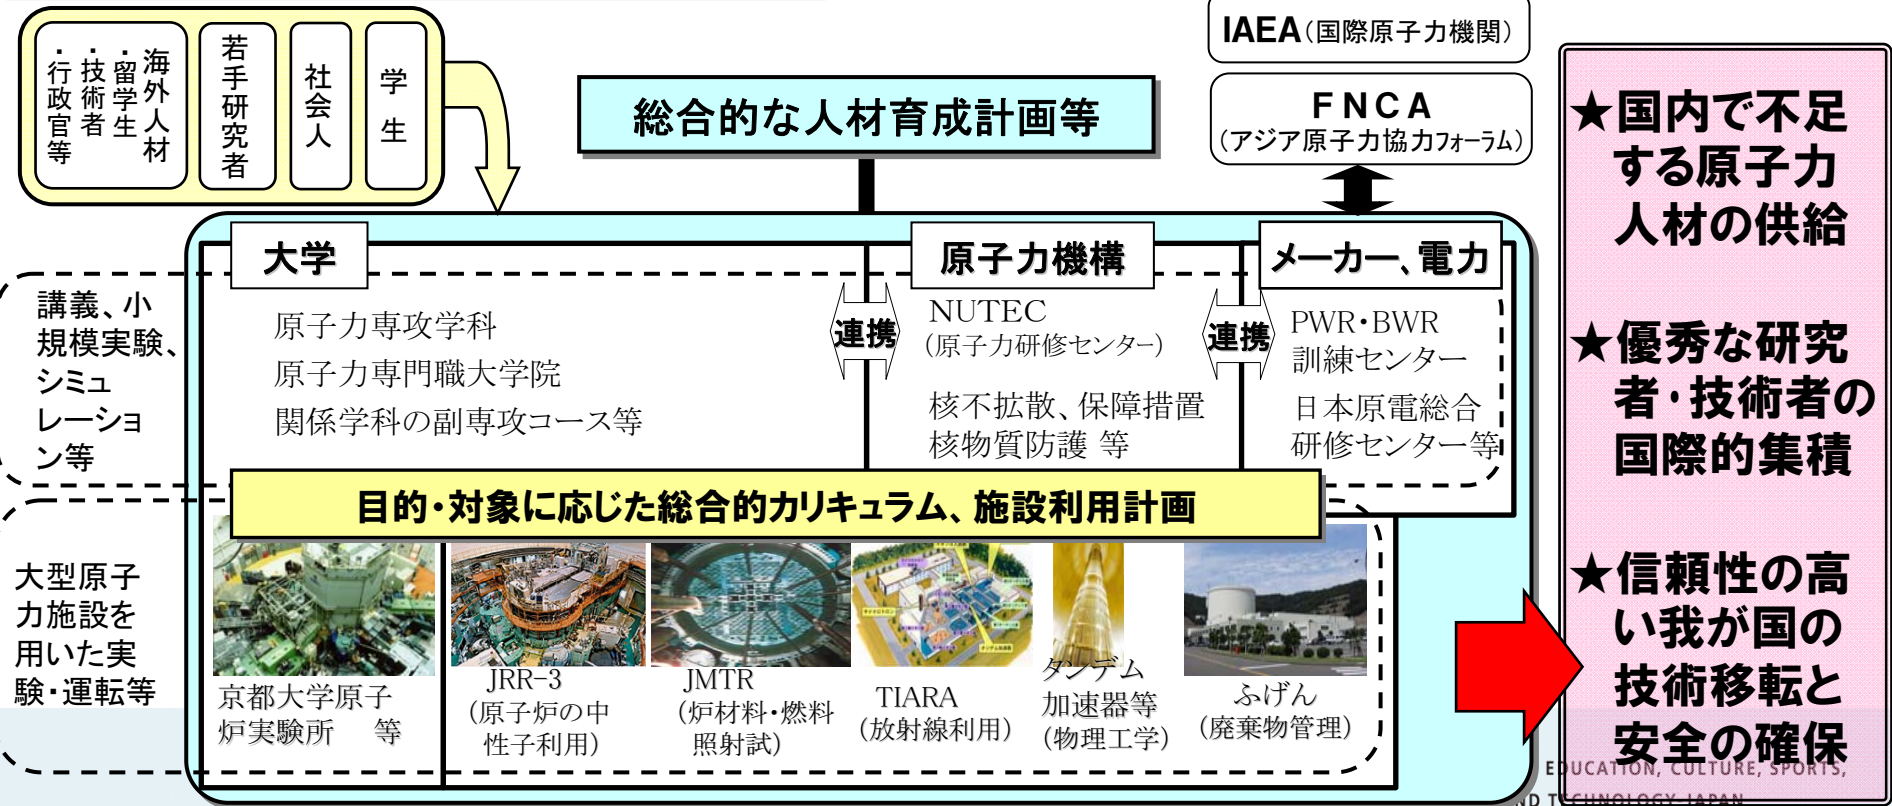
・海外人材
・留学生
・技術者
・行政官等

若手研究者

社会人

学生

IAEA（国際原子力機関）

FNCA
（アジア原子力協力フォーラム）

総合的な人材育成計画等

★国内で不足する原子力人材の供給

★優秀な研究者・技術者の国際的集積

★信頼性の高い我が国の技術移転と安全の確保

大学

原子力機構

メーカー、電力

講義、小規模実験、シミュレーション等

原子力専攻学科
原子力専門職大学院
関係学科の副専攻コース等

連携

NUTEC
（原子力研修センター）
核不拡散、保障措置
核物質防護 等

連携

PWR・BWR
訓練センター
日本原電総合
研修センター等

目的・対象に応じた総合的カリキュラム、施設利用計画

大型原子力施設を用いた実験・運転等

京都大学原子炉実験所 等

JRR-3
（原子炉の中性子利用）

JMTR
（炉材料・燃料照射試）

TIARA
（放射線利用）

タンデム
加速器等
（物理工学）

ふげん
（廃棄物管理）

EDUCATION, CULTURE, SPORTS,
D TECHNOLOGY-JAPAN